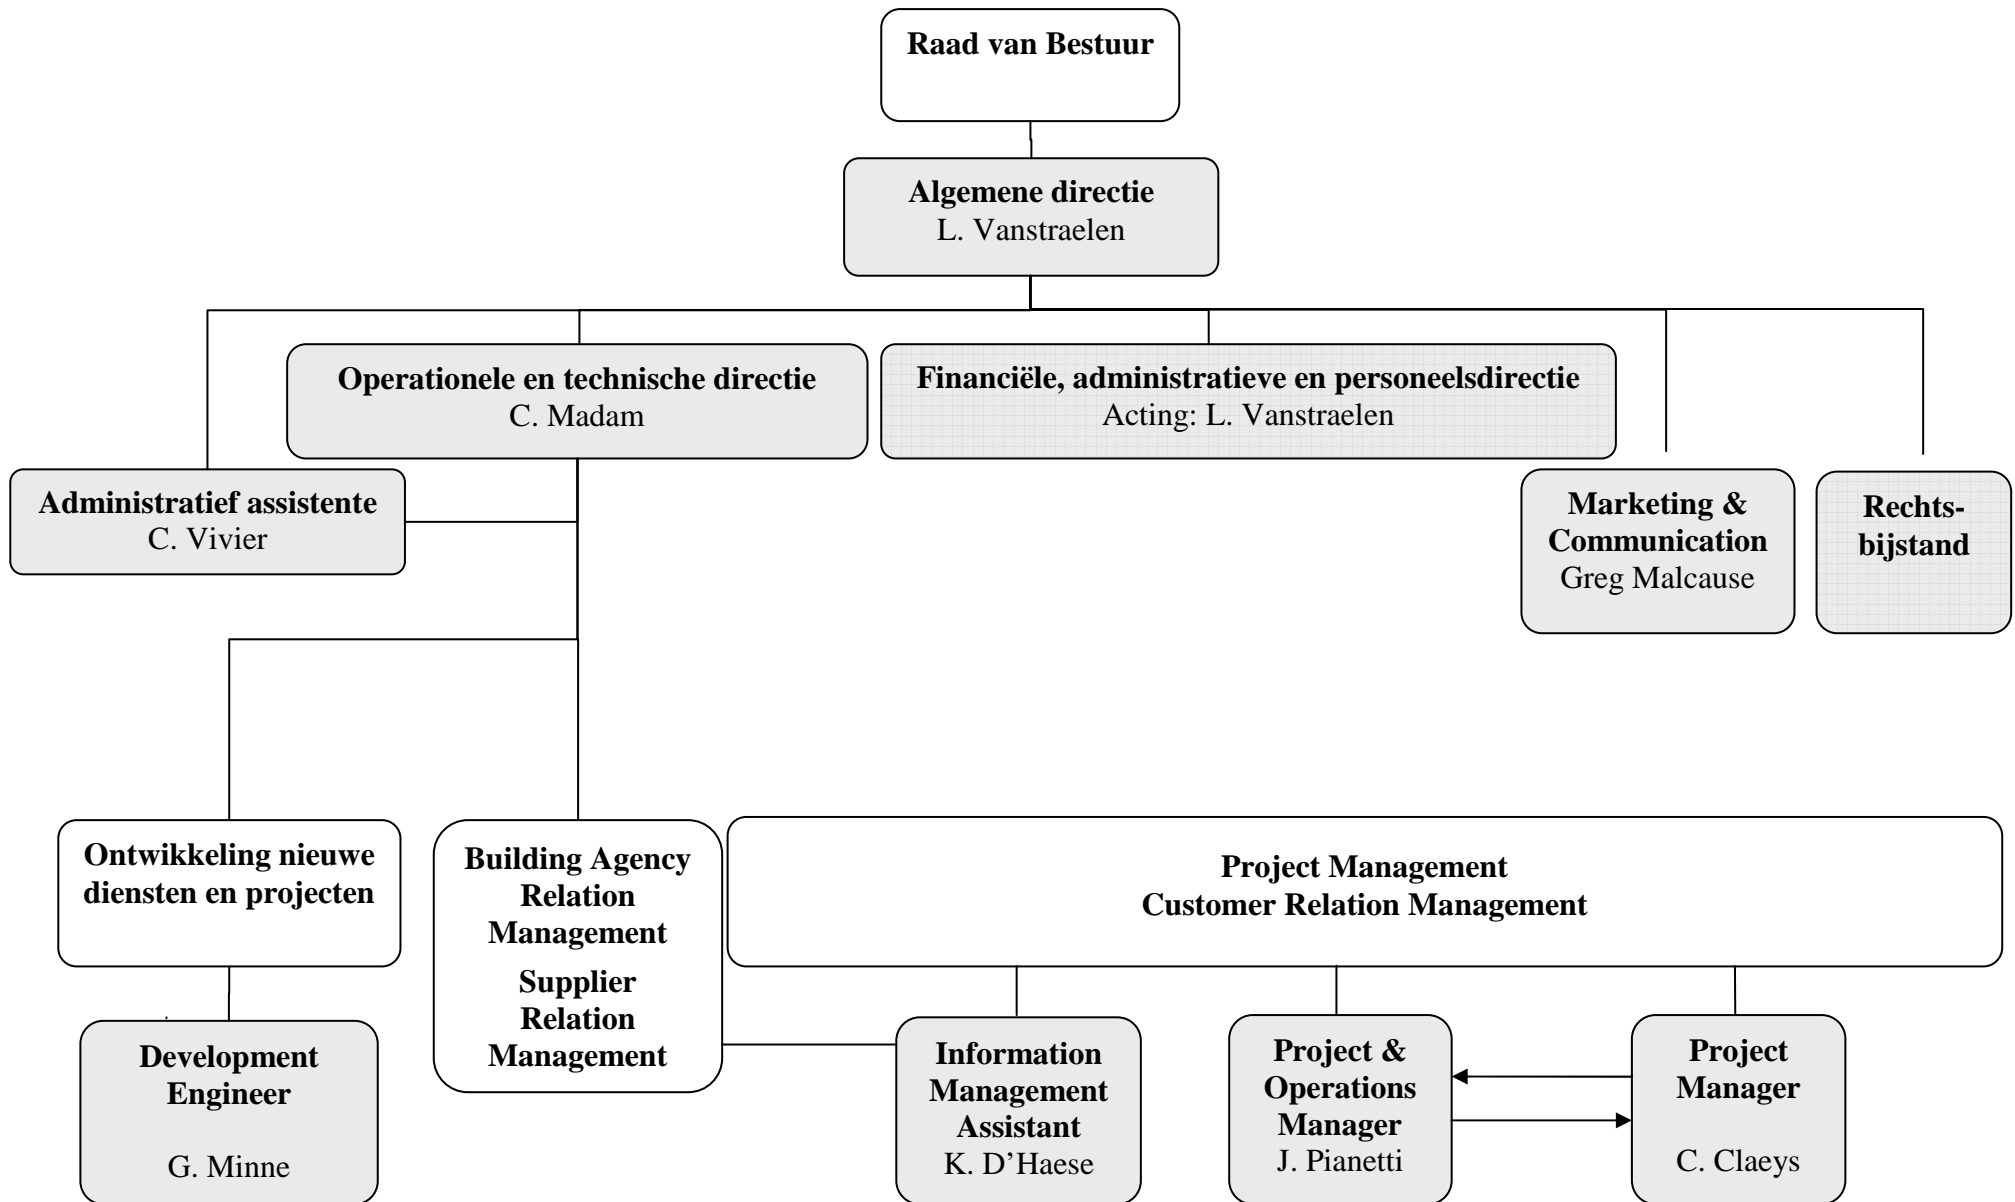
Raad van Bestuur

Algemene directie
L. Vanstraelen

Operationele en technische directie
C. Madam

Financiële, administratieve en personeelsdirectie
Acting: L. Vanstraelen

Administratief assistente
C. Vivier

Marketing & Communication
Greg Malcause

Rechtsbijstand

Ontwikkeling nieuwe diensten en projecten

Building Agency Relation Management
Supplier Relation Management

Project Management
Customer Relation Management

Development Engineer
G. Minne

Information Management Assistant
K. D'Haese

Project & Operations Manager
J. Pianetti

Project Manager
C. Claeys